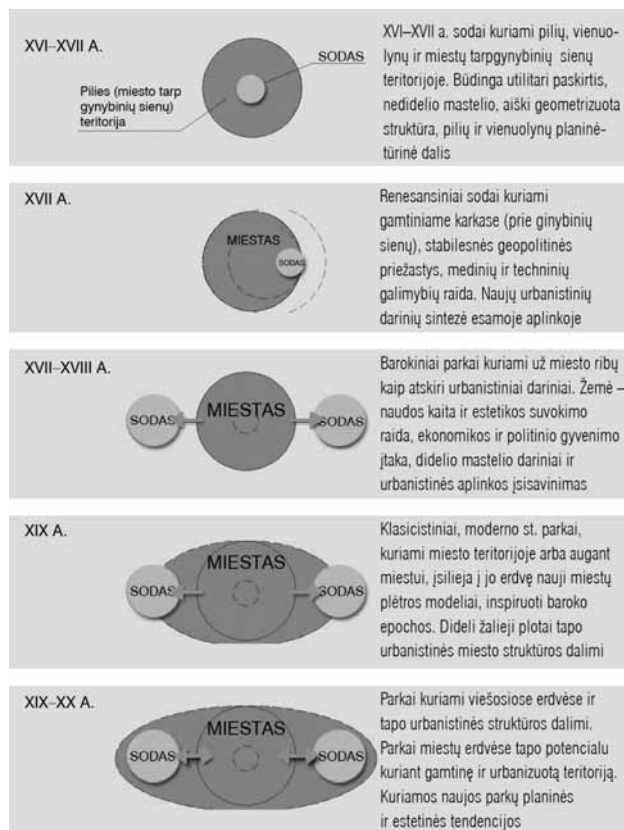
XVI–XVII A.

SODAS

Pilies (miesto tarp gynybinių sienų) teritorija

XVI–XVII a. sodai kuriami pilių, vienuolynų ir miestų tarpgynybinių sienų teritorijoje. Būdinga utilitari paskirtis, nedidelio mastelio, aiški geometrizuota struktūra, pilių ir vienuolynų planinėtūrinė dalis

XVII A.

MIESTAS

SODAS

Renesansiniai sodai kuriami gamtiniame karkase (prie ginybinių sienų), stabilesnės geopolitinės priežastys, medinių ir techninių galimybių raida. Naujų urbanistinių darinių sintezė esamoje aplinkoje

XVII–XVIII A.

SODAS

MIESTAS

SODAS

Barokiniai parkai kuriami už miesto ribų kaip atskiri urbanistiniai dariniai. Žemė – naudos kaita ir estetikos suvokimo raida, ekonomikos ir politinio gyvenimo įtaka, didelio mastelio dariniai ir urbanistinės aplinkos įsisavinimas

XIX A.

MIESTAS

SODAS

SODAS

Klasicistiniai, moderno st. parkai, kuriami miesto teritorijoje arba augant miestui, įsilieja į jo erdvę nauji miestų plėtros modeliai, inspiruoti baroko epochos. Dideli žalieji plotai tapo urbanistinės miesto struktūros dalimi

XIX–XX A.

MIESTAS

SODAS

SODAS

Parkai kuriami viešosiose erdvėse ir tapo urbanistinės struktūros dalimi. Parkai miestų erdvėse tapo potencialu kuriant gamtinę ir urbanizuotą teritoriją. Kuriamos naujos parkų planinės ir estetinės tendencijos